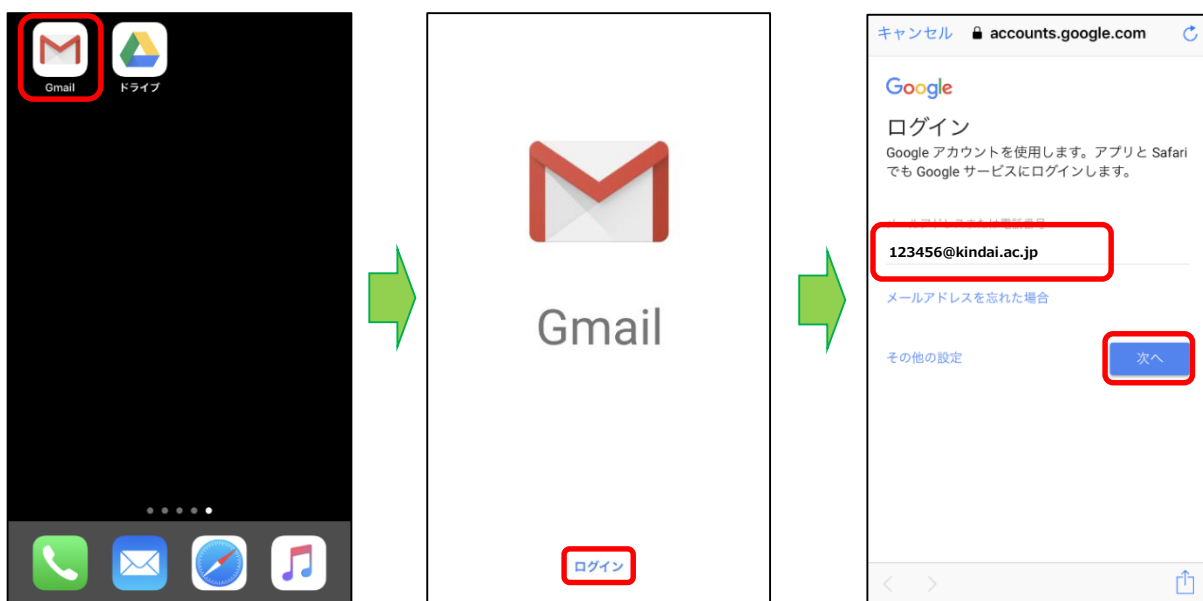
Gmail
ドライブ

Gmail

ログイン

キャンセル accounts.google.com

Google

ログイン

Google アカウントを使用します。アプリと Safari でも Google サービスにログインします。

メールアドレスまたは電話番号

123456@kindai.ac.jp

メールアドレスを忘れた場合

その他の設定

次へ